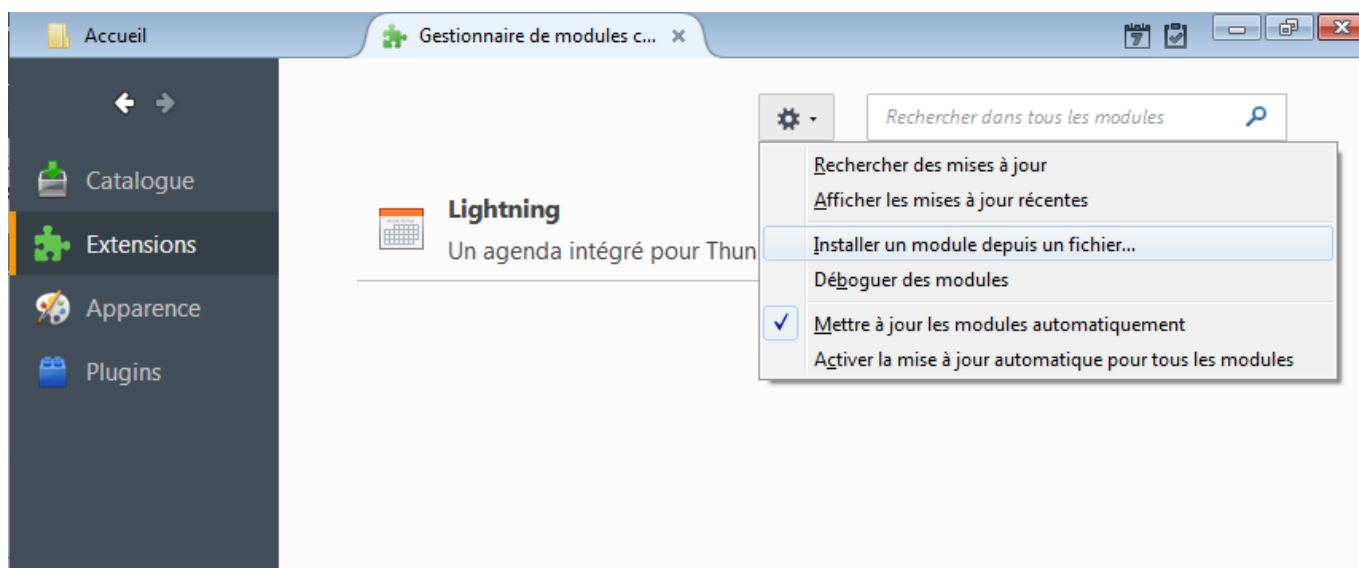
Accueil

Gestionnaire de modules c... ×

Catalogue

Extensions

Apparence

Plugins

Rechercher dans tous les modules

Lightning

Un agenda intégré pour Thun

Rechercher des mises à jour

Afficher les mises à jour récentes

Installer un module depuis un fichier...

Déboguer des modules

✓ Mettre à jour les modules automatiquement

Activer la mise à jour automatique pour tous les modules